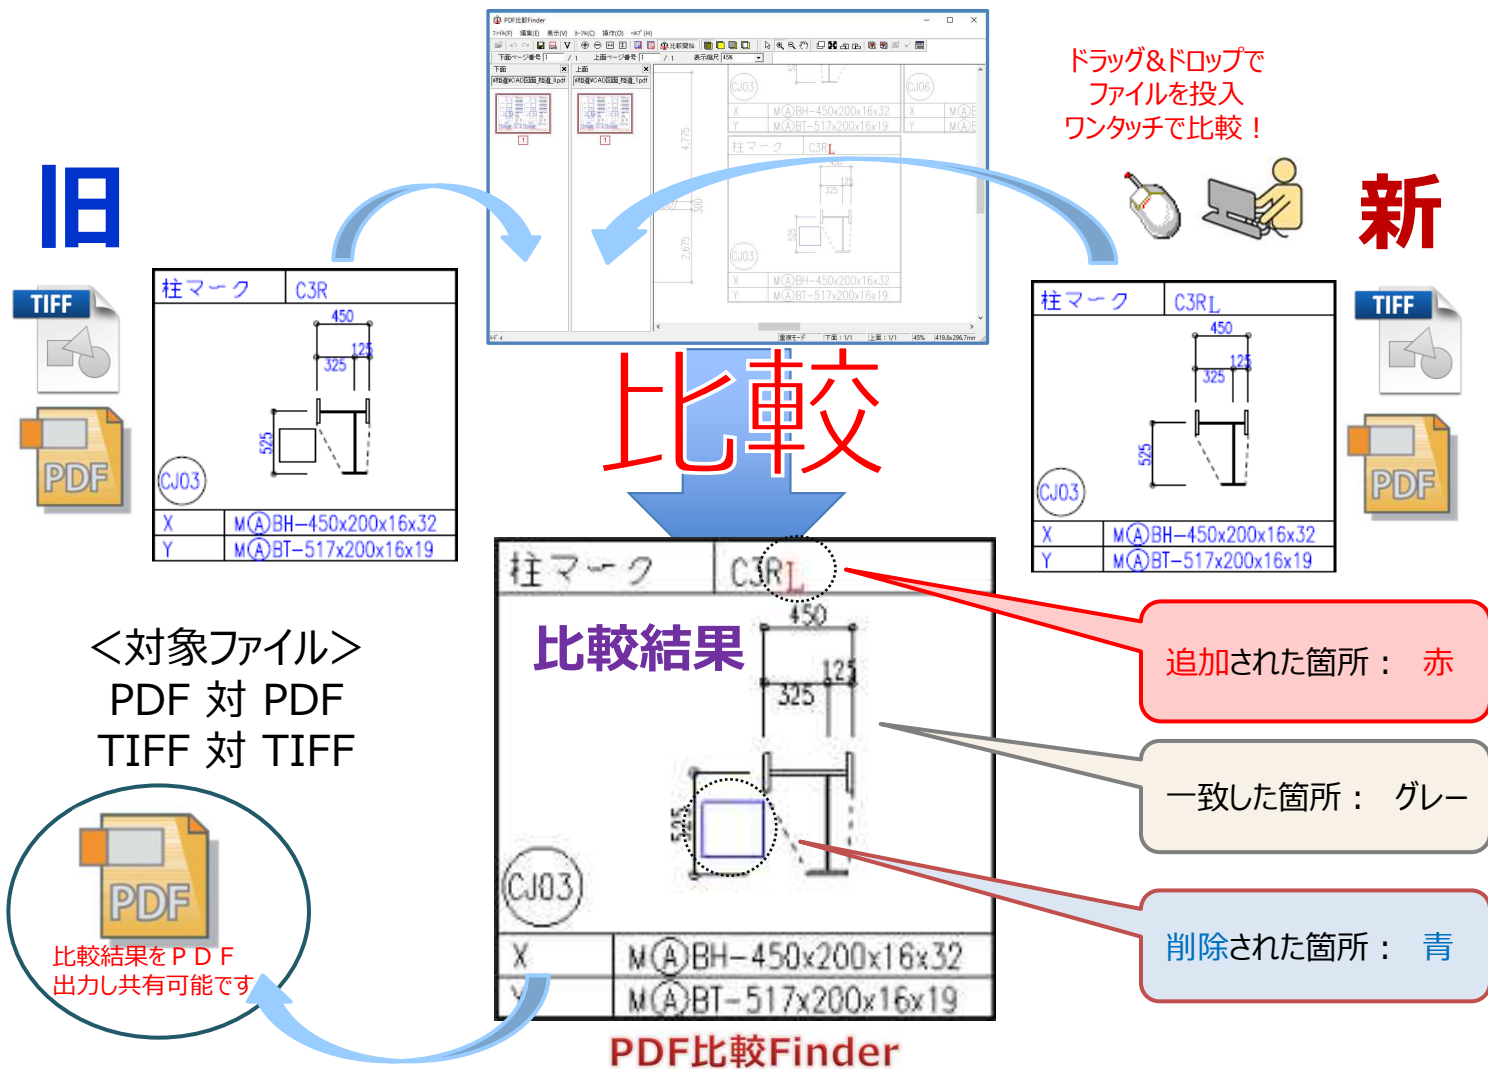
PDF比較Finder

ドラッグ&ドロップで
ファイルを投入
ワンタッチで比較！

旧

新

TIFF

PDF

柱マーク | C3R
450
125
325
525
CJ03
X | M(A)BH−450x200x16x32
Y | M(A)BT−517x200x16x19

柱マーク | C3RL
450
125
325
525
CJ03
X | M(A)BH−450x200x16x32
Y | M(A)BT−517x200x16x19

比較

<対象ファイル>
PDF 対 PDF
TIFF 対 TIFF

柱マーク | C3RL
比較結果
450
125
325
525
CJ03
X | M(A)BH−450x200x16x32
Y | M(A)BT−517x200x16x19

追加された箇所： 赤

一致した箇所： グレー

削除された箇所： 青

比較結果をＰＤＦ
出力し共有可能です

PDF比較Finder